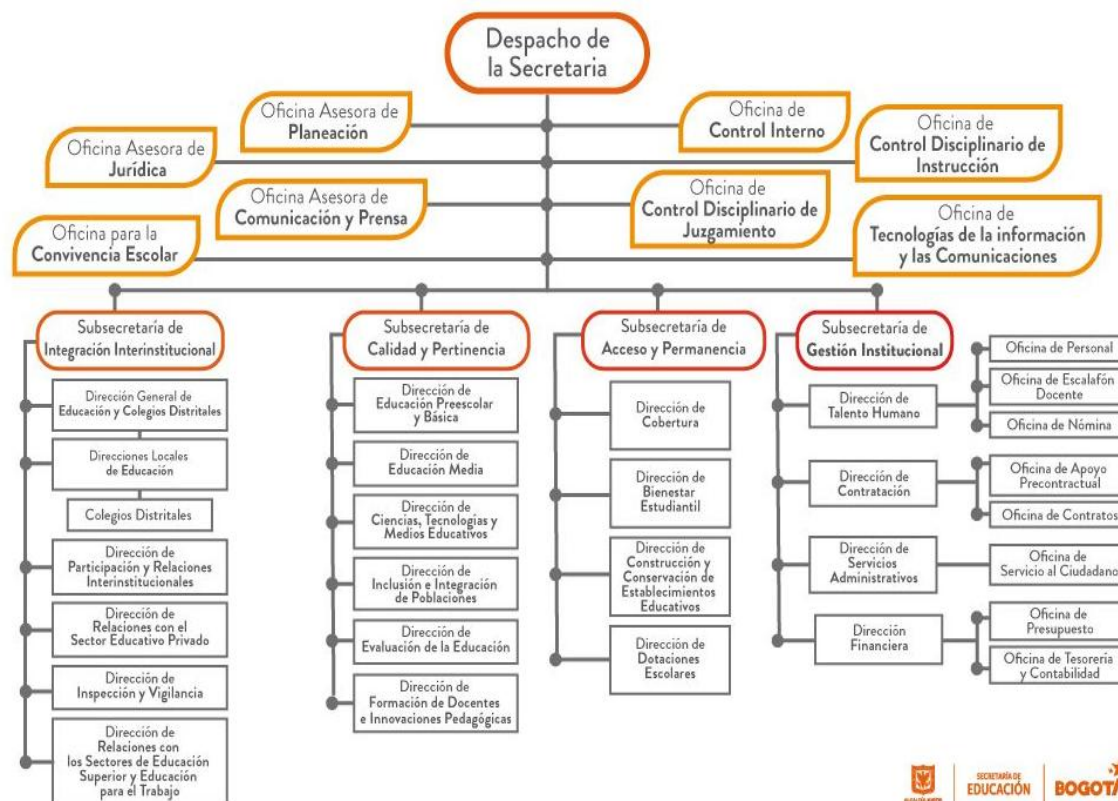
Despacho de la Secretaria

Oficina Asesora de Planeación

Oficina de Control Interno

Oficina Asesora de Jurídica

Oficina de Control Disciplinario de Instrucción

Oficina Asesora de Comunicación y Prensa

Oficina de Control Disciplinario de Juzgamiento

Oficina para la Convivencia Escolar

Oficina de Tecnologías de la información y las Comunicaciones

Subsecretaría de Integración Interinstitucional

Dirección General de Educación y Colegios Distritales

Direcciones Locales de Educación

Colegios Distritales

Dirección de Participación y Relaciones Interinstitucionales

Dirección de Relaciones con el Sector Educativo Privado

Dirección de Inspección y Vigilancia

Dirección de Relaciones con los Sectores de Educación Superior y Educación para el Trabajo

Subsecretaría de Calidad y Pertinencia

Dirección de Educación Preescolar y Básica

Dirección de Educación Media

Dirección de Ciencias, Tecnologías y Medios Educativos

Dirección de Inclusión e Integración de Poblaciones

Dirección de Evaluación de la Educación

Dirección de Formación de Docentes e Innovaciones Pedagógicas

Subsecretaría de Acceso y Permanencia

Dirección de Cobertura

Dirección de Bienestar Estudiantil

Dirección de Construcción y Conservación de Establecimientos Educativos

Dirección de Dotaciones Escolares

Subsecretaría de Gestión Institucional

Dirección de Talento Humano

Oficina de Personal

Oficina de Escalafón Docente

Oficina de Nómina

Dirección de Contratación

Oficina de Apoyo Precontractual

Oficina de Contratos

Dirección de Servicios Administrativos

Oficina de Servicio al Ciudadano

Dirección Financiera

Oficina de Presupuesto

Oficina de Tesorería y Contabilidad

SECRETARÍA DE EDUCACIÓN BOGOT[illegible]